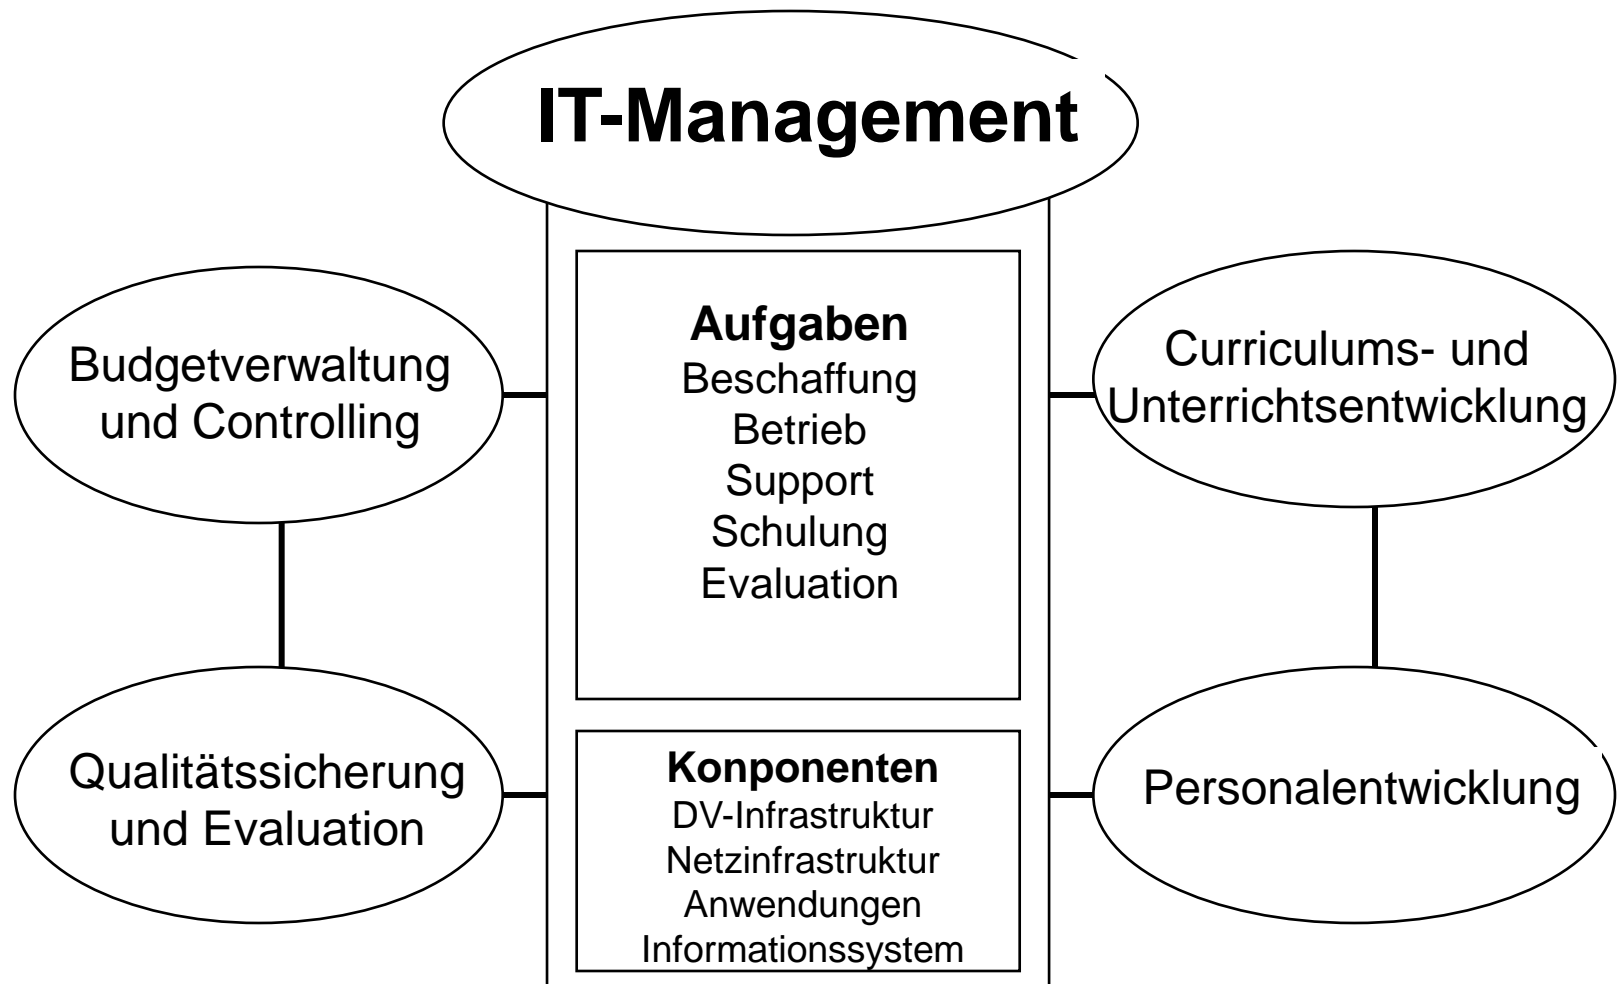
IT-Management

Budgetverwaltung und Controlling

Aufgaben
Beschaffung
Betrieb
Support
Schulung
Evaluation

Curriculums- und Unterrichtsentwicklung

Qualitätssicherung und Evaluation

Konponenten
DV-Infrastruktur
Netzinfrastruktur
Anwendungen
Informationssystem

Personalentwicklung